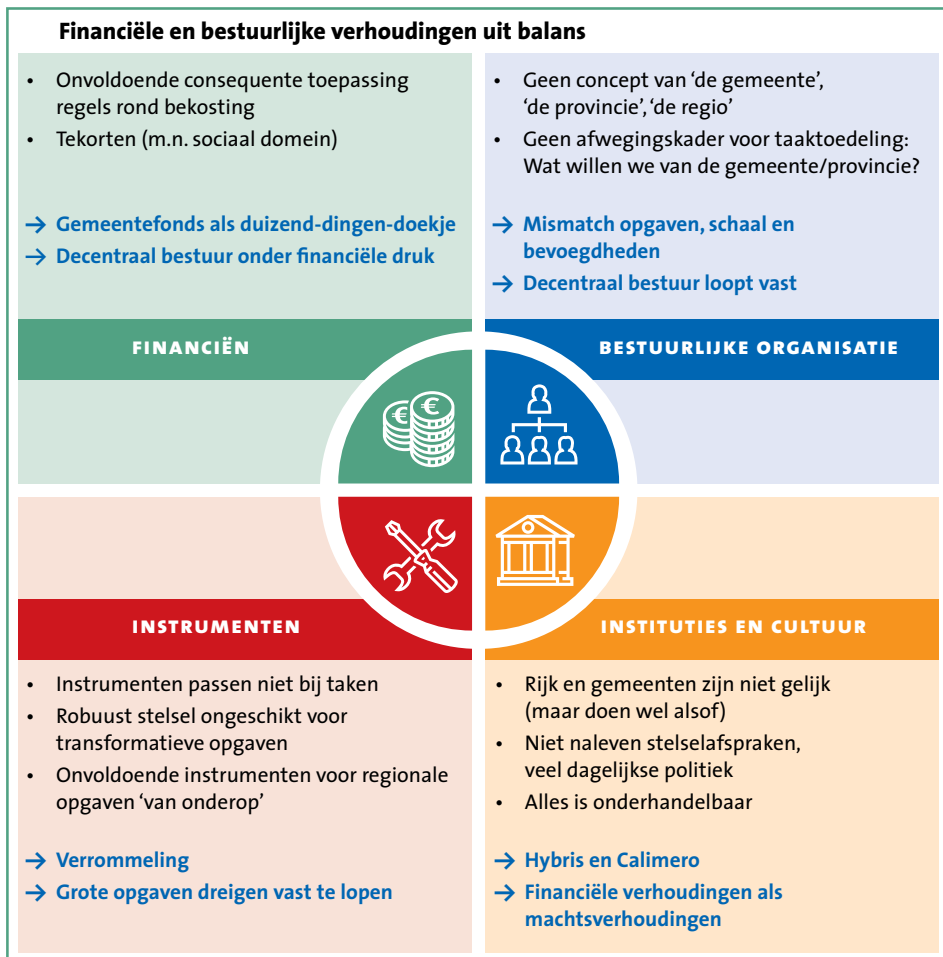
Financiële en bestuurlijke verhoudingen uit balans

- Onvoldoende consequente toepassing regels rond bekosting
- Tekorten (m.n. sociaal domein)

→ Gemeentefonds als duizend-dingen-doekje
→ Decentraal bestuur onder financiële druk

- Geen concept van 'de gemeente', 'de provincie', 'de regio'
- Geen afwegingskader voor taaktoedeling: Wat willen we van de gemeente/provincie?

→ Mismatch opgaven, schaal en bevoegdheden
→ Decentraal bestuur loopt vast

FINANCIËN

BESTUURLIJKE ORGANISATIE

INSTRUMENTEN

INSTITUTIES EN CULTUUR

- Instrumenten passen niet bij taken
- Robuust stelsel ongeschikt voor transformatieve opgaven
- Onvoldoende instrumenten voor regionale opgaven 'van onderop'

→ Verrommeling
→ Grote opgaven dreigen vast te lopen

- Rijk en gemeenten zijn niet gelijk (maar doen wel alsof)
- Niet naleven stelselafspraken, veel dagelijkse politiek
- Alles is onderhandelbaar

→ Hybris en Calimero
→ Financiële verhoudingen als machtsverhoudingen